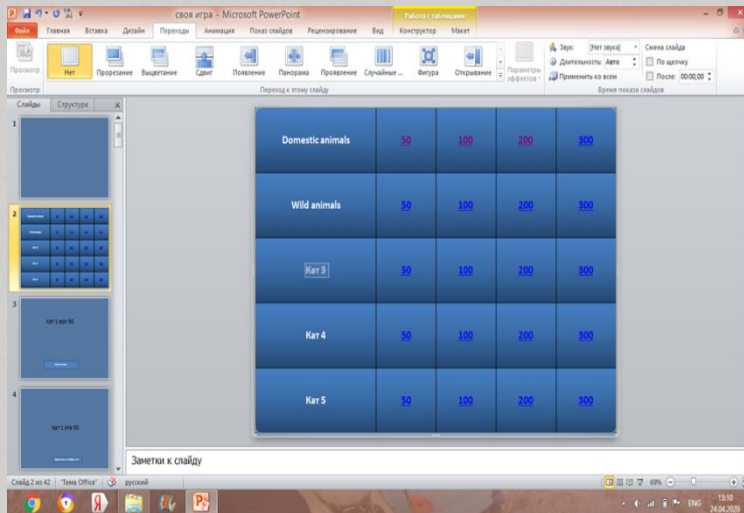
своя игра - Microsoft PowerPoint

Работа с таблицами

Файл Главная Вставка Дизайн Переходы Анимация Показ слайдов Рецензирование Вид Конструктор Макет

Просмотр Нет Прорезание Выцветание Сдвиг Появление Панорама Проявление Случайные ... Фигура Открывание Параметры эффектов

Звук: [Нет звука] Длительность: Авто Применить ко всем

Смена слайда По щелчку После: 00:00,00

Просмотр Переход к этому слайду Время показа слайдов

Слайды Структура

1

2

3

Кат 1 вопр 50

4

Кат 1 игра 50

| Domestic animals | 50 | 100 | 200 | 300 |
|---|---|---|---|---|
| Wild animals | 50 | 100 | 200 | 300 |
| Кат 3 | 50 | 100 | 200 | 300 |
| Кат 4 | 50 | 100 | 200 | 300 |
| Кат 5 | 50 | 100 | 200 | 300 |

Заметки к слайду

Слайд 2 из 42 "Тема Office" русский

69%

ENG 13:10 24.04.2020